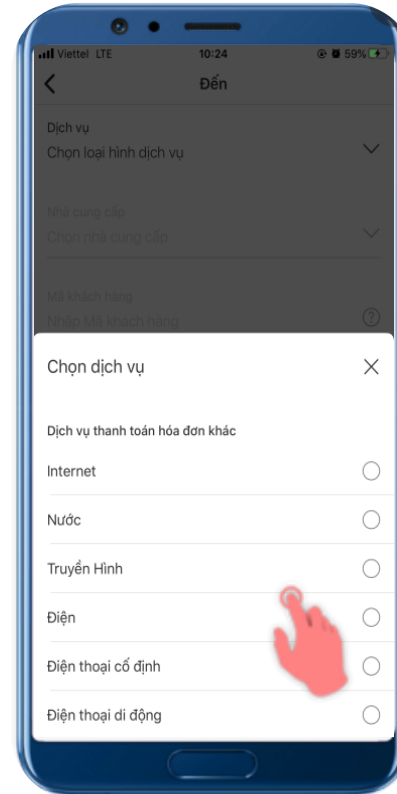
Viettel LTE 10:24 59%

Đến

Dịch vụ
Chọn loại hình dịch vụ

Nhà cung cấp
Chọn nhà cung cấp

Mã khách hàng
Nhập Mã khách hàng

Chọn dịch vụ

Dịch vụ thanh toán hóa đơn khác

Internet

Nước

Truyền Hình

Điện

Điện thoại cố định

Điện thoại di động